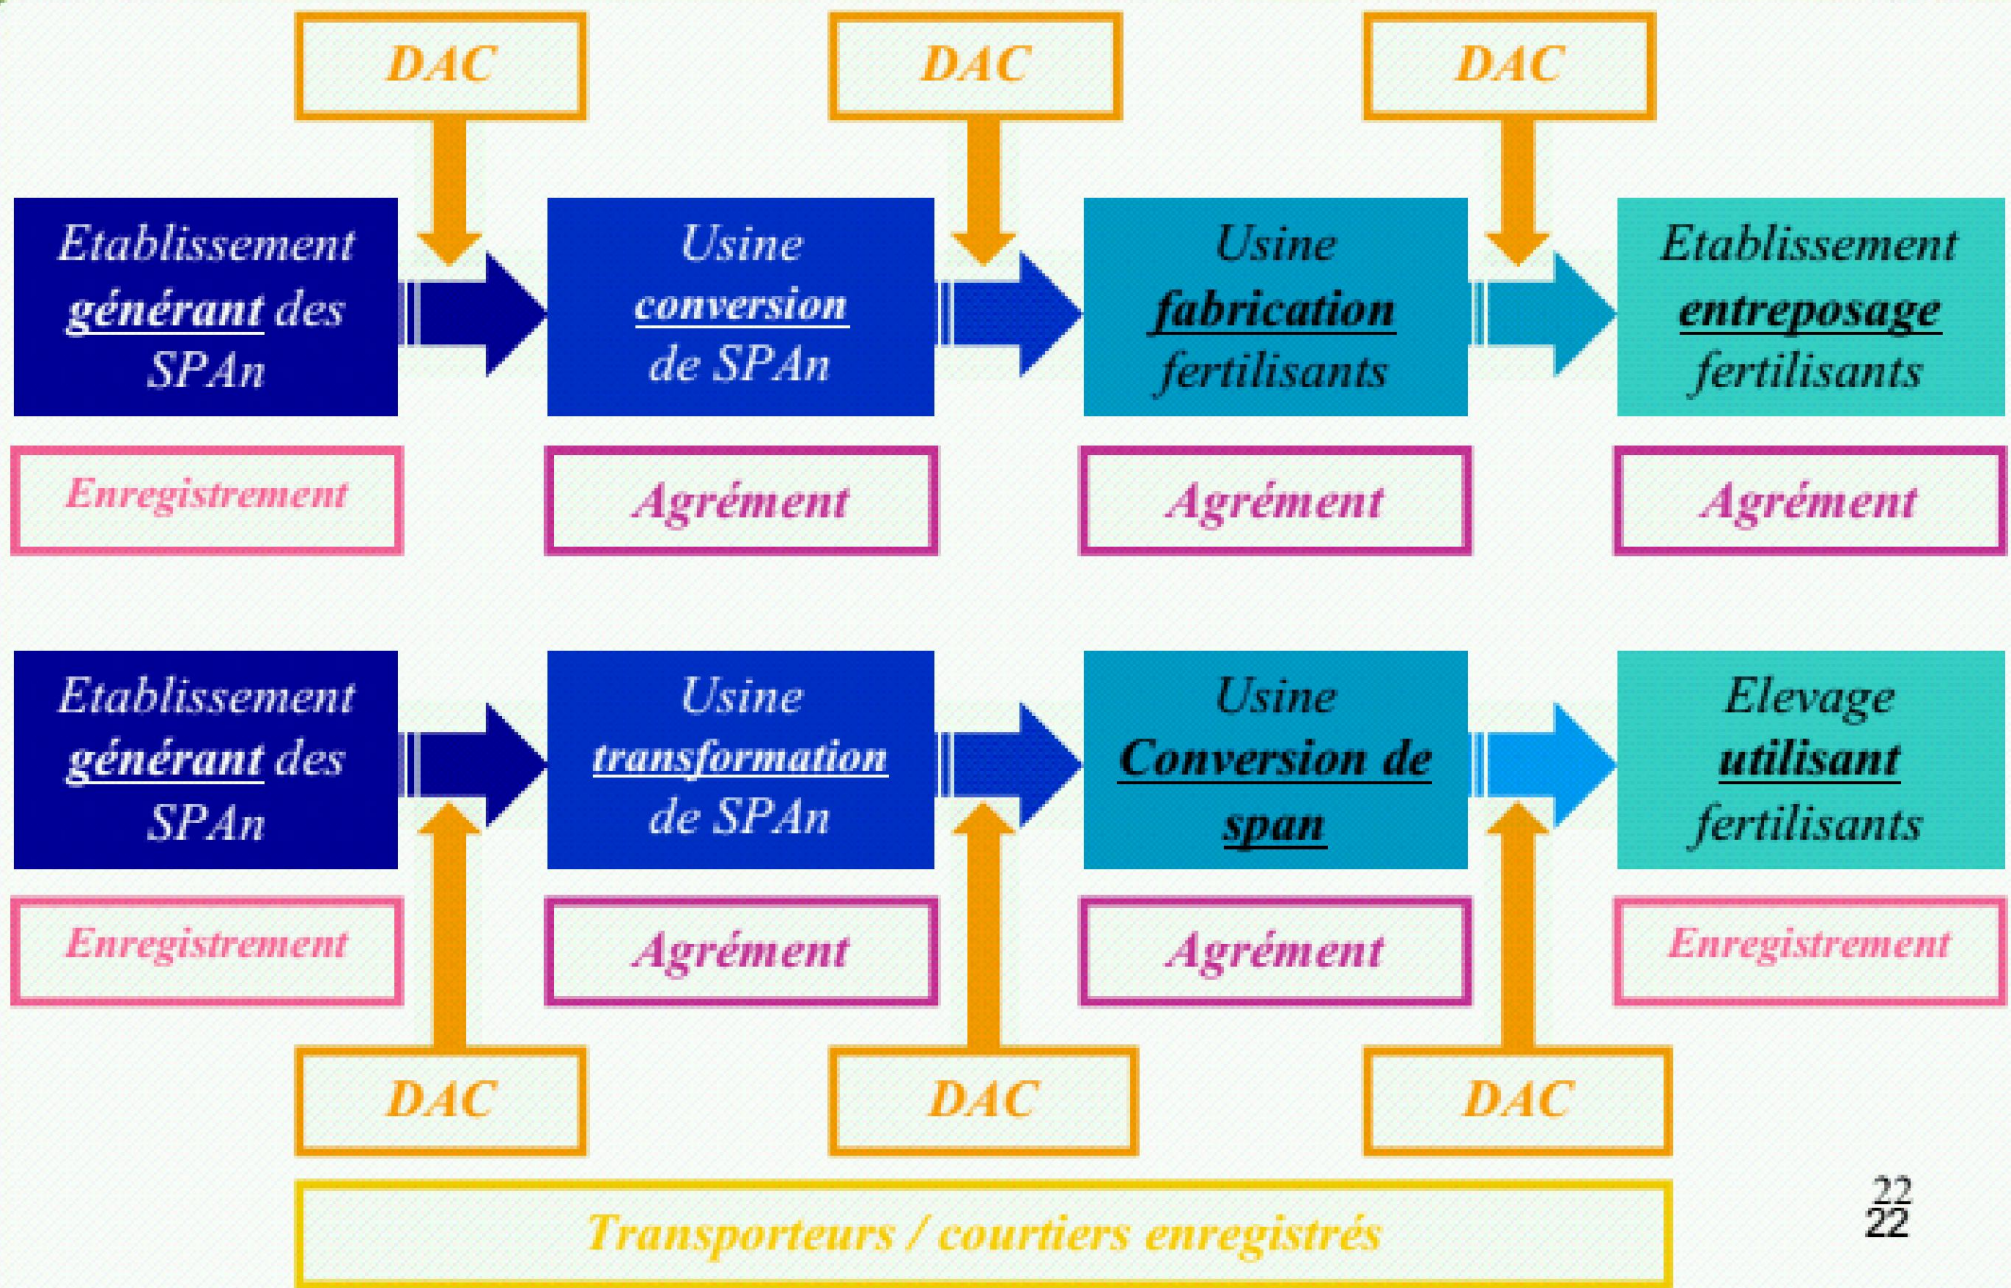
DAC

DAC

DAC

Etablissement générant des SPAn

Usine conversion de SPAn

Usine fabrication fertilisants

Etablissement entreposage fertilisants

Enregistrement

Agrément

Agrément

Agrément

Etablissement générant des SPAn

Usine transformation de SPAn

Usine Conversion de span

Elevage utilisant fertilisants

Enregistrement

Agrément

Agrément

Enregistrement

DAC

DAC

DAC

Transporteurs / courtiers enregistrés

22
22